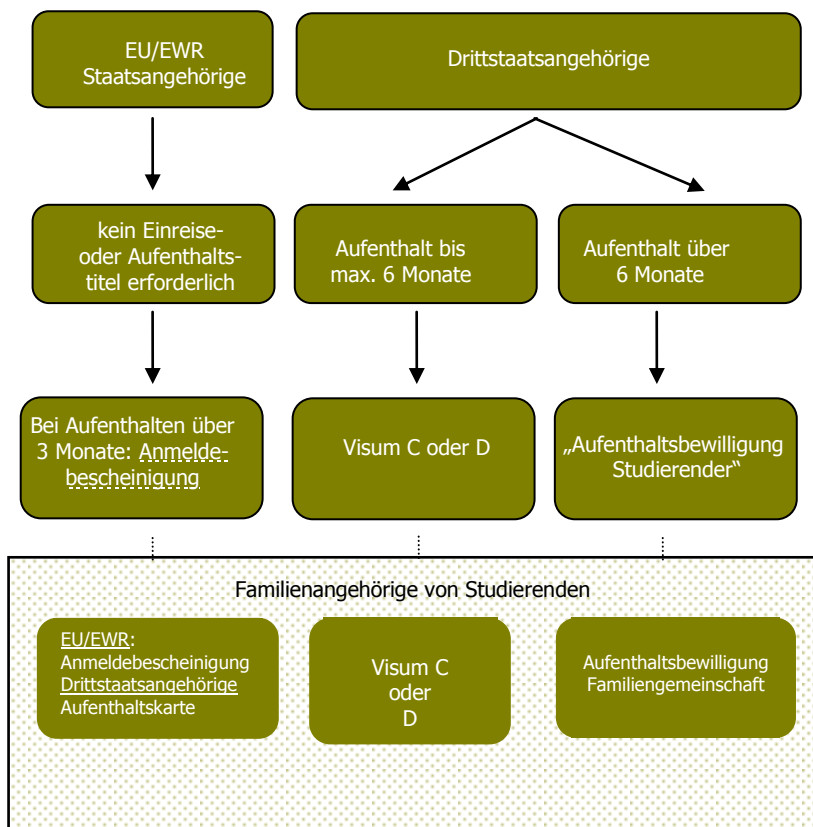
EU/EWR Staatsangehörige

Drittstaatsangehörige

kein Einreise- oder Aufenthaltstitel erforderlich

Aufenthalt bis max. 6 Monate

Aufenthalt über 6 Monate

Bei Aufenthalten über 3 Monate: Anmeldebescheinigung

Visum C oder D

„Aufenthaltsbewilligung Studierender"

Familienangehörige von Studierenden

EU/EWR:
Anmeldebescheinigung
Drittstaatsangehörige
Aufenthaltskarte

Visum C oder D

Aufenthaltsbewilligung Familiengemeinschaft